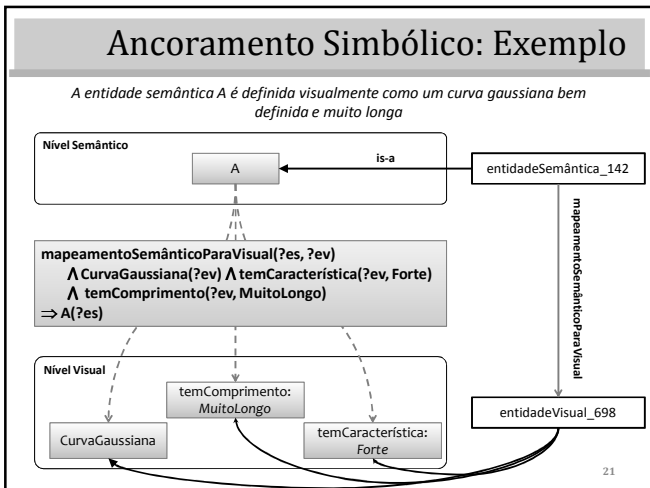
Ancoramento Simbólico: Exemplo

A entidade semântica A é definida visualmente como um curva gaussiana bem definida e muito longa

Nível Semântico

A

is-a

entidadeSemântica_142

mapeamentoSemânticoParaVisual(?es, ?ev)
$\wedge$ CurvaGaussiana(?ev) $\wedge$ temCaracterística(?ev, Forte)
$\wedge$ temComprimento(?ev, MuitoLongo)
$\Rightarrow$ A(?es)

mapeamentoSemânticoParaVisual

Nível Visual

temComprimento: MuitoLongo

CurvaGaussiana

temCaracterística: Forte

entidadeVisual_698

21